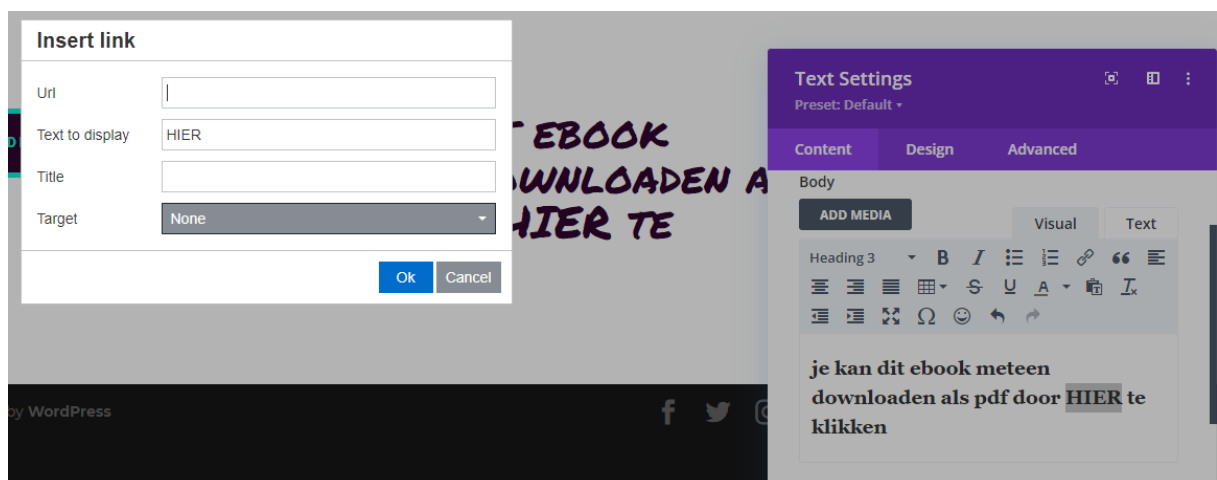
Insert link

Url

Text to display HIER

Title

Target None

Ok Cancel

T EBOOK
WNLOADEN A
HIER TE

y WordPress

Text Settings
Preset: Default

Content Design Advanced

Body

ADD MEDIA

Visual Text

Heading 3

je kan dit ebook meteen downloaden als pdf door HIER te klikken